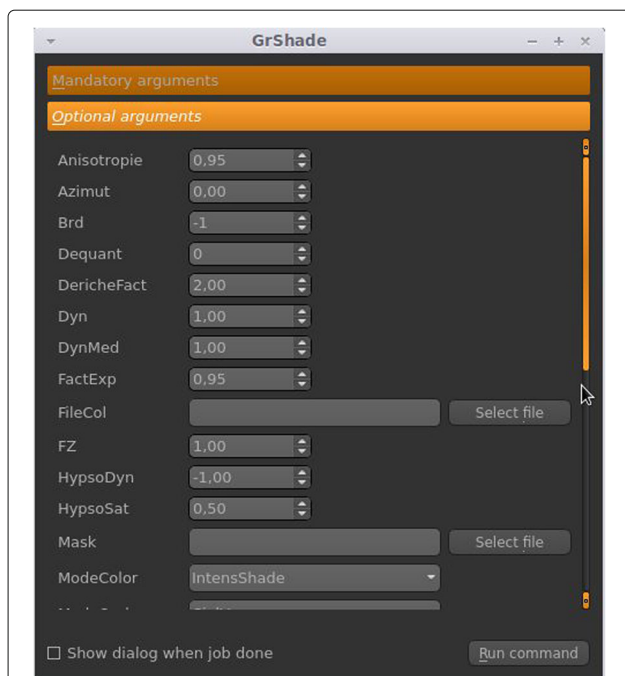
GrShade

Mandatory arguments

Optional arguments

| | |
|---|---|
| Anisotropie | 0,95 |
| Azimut | 0,00 |
| Brd | -1 |
| Dequant | 0 |
| DericheFact | 2,00 |
| Dyn | 1,00 |
| DynMed | 1,00 |
| FactExp | 0,95 |
| FileCol | Select file |
| FZ | 1,00 |
| HypsoDyn | -1,00 |
| HypsoSat | 0,50 |
| Mask | Select file |
| ModeColor | IntensShade |
| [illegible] | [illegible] |

☐ Show dialog when job done

Run command